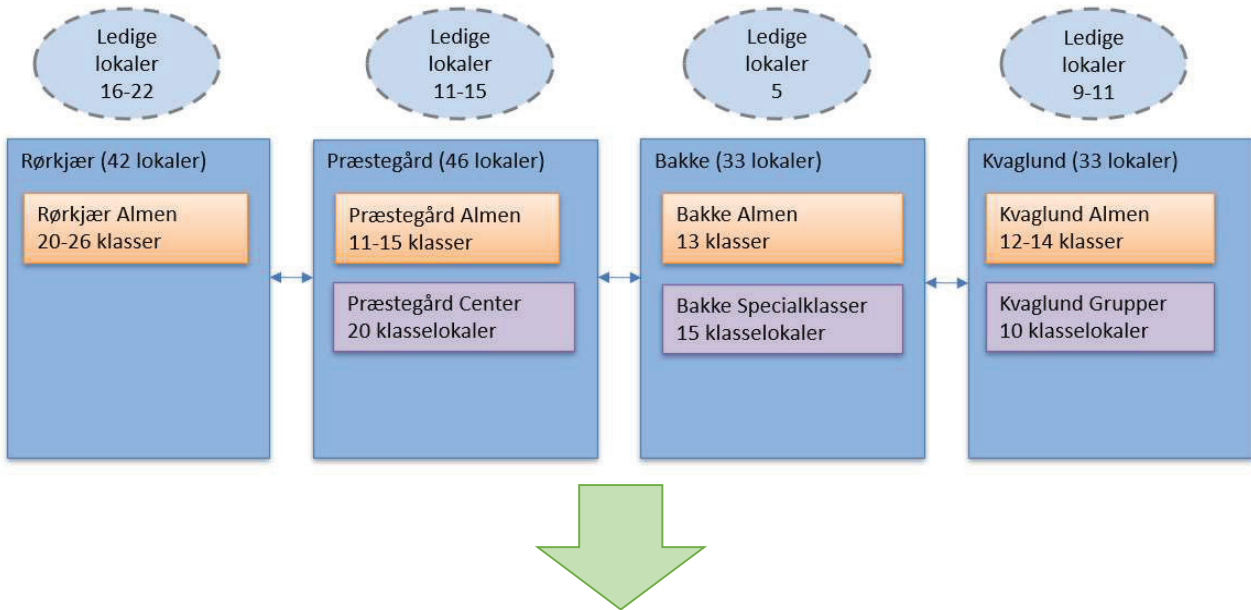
Ledige lokaler 16-22

Ledige lokaler 11-15

Ledige lokaler 5

Ledige lokaler 9-11

Rørkjær (42 lokaler)

Rørkjær Almen
20-26 klasser

Præstegård (46 lokaler)

Præstegård Almen
11-15 klasser

Præstegård Center
20 klasselokaler

Bakke (33 lokaler)

Bakke Almen
13 klasser

Bakke Specialklasser
15 klasselokaler

Kvaglund (33 lokaler)

Kvaglund Almen
12-14 klasser

Kvaglund Grupper
10 klasselokaler